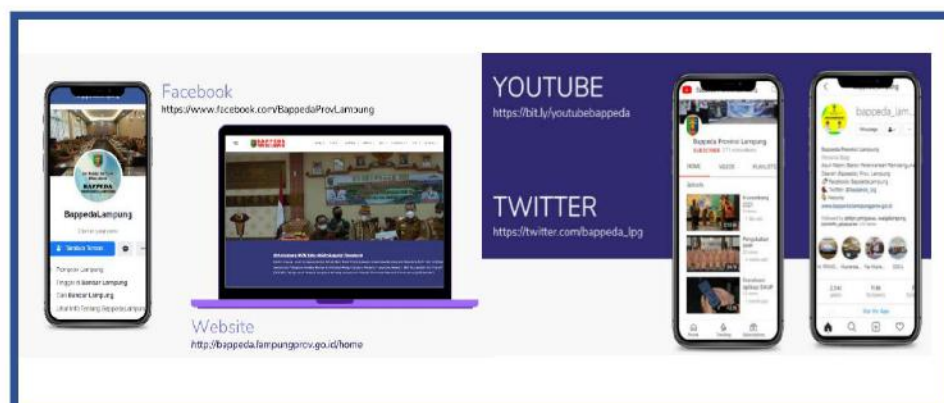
Facebook
https://www.facebook.com/BappedaProvLampung

BappedaLampung

Website
http://bappeda.lampungprov.go.id/home

YOUTUBE
https://bit.ly/youtubebappeda

TWITTER
https://twitter.com/bappeda_lpg

Bappeda Provinsi Lampung

bappeda_lam